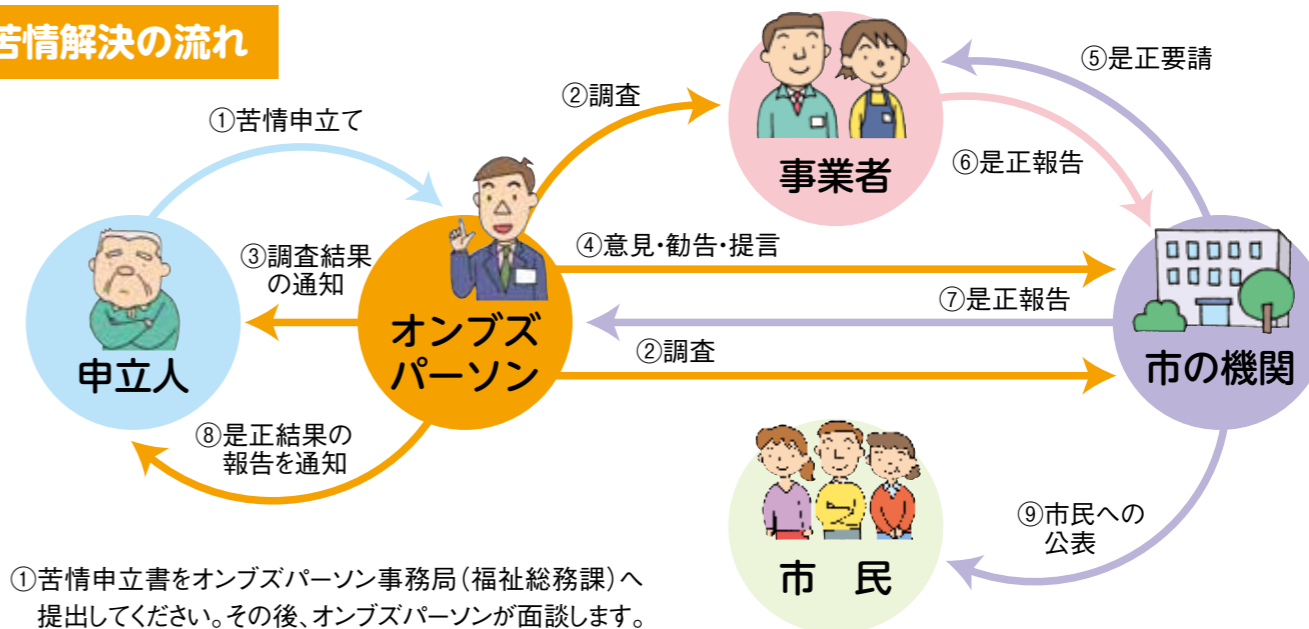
苦情解決の流れ

①苦情申立て

②調査

⑤是正要請

事業者

⑥是正報告

③調査結果の通知

④意見・勧告・提言

⑦是正報告

オンブズパーソン

申立人

②調査

市の機関

⑧是正結果の報告を通知

⑨市民への公表

市　民

①苦情申立書をオンブズパーソン事務局（福祉総務課）へ提出してください。その後、オンブズパーソンが面談します。